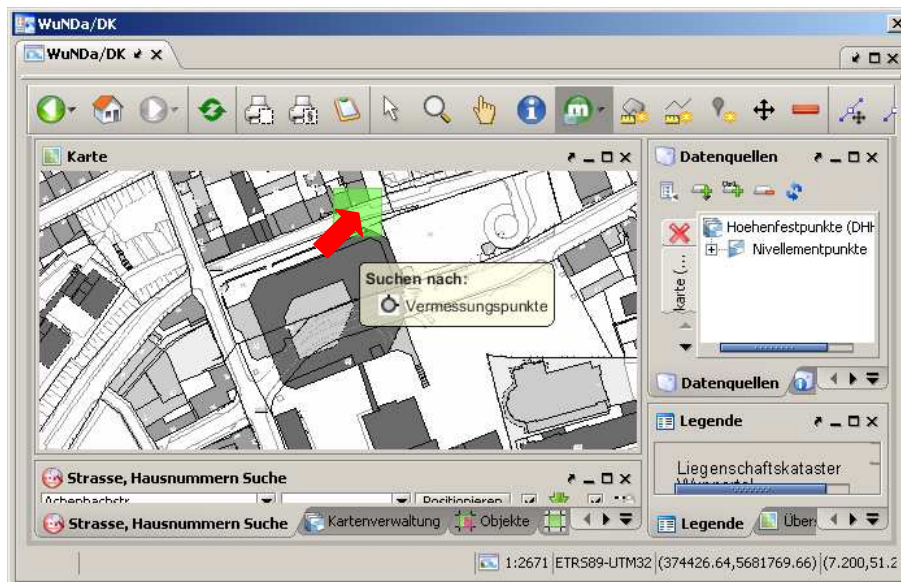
WuNDa/DK

WuNDa/DK

Karte

Suchen nach:

Vermessungspunkte

Datenquellen

Hoehenfestpunkte (DHH

Nivellementpunkte

karte (...

Datenquellen

Legende

Liegenschaftskataster

Wuppertal

Legende

Übers

Strasse, Hausnummern Suche

Achenbachstr

Positionieren

Strasse, Hausnummern Suche

Kartenverwaltung

Objekte

1:2671 ETRS89-UTM32 (374426.64,5681769.66) (7.200,51.2